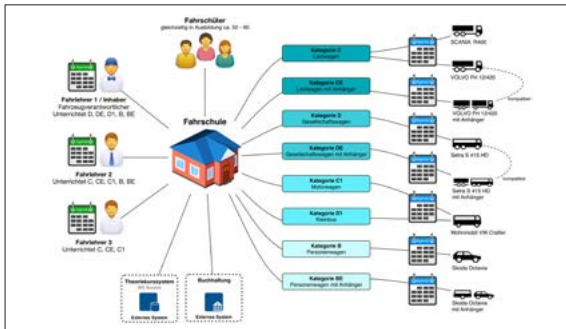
Fahrschüler
gleichzeitig in Ausbildung ca. 50 – 60

Fahrlehrer 1 / Inhaber
Fahrzeugverantwortlicher
Unterrichtet D, DE, D1, B, BE

Fahrlehrer 2
Unterrichtet C, CE, C1, B, BE

Fahrlehrer 3
Unterrichtet C, CE, C1

Fahrschule

Theoriekurssystem
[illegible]
Externes System

Buchhaltung
Externes System

Kategorie C
Lastwagen

Kategorie CE
Lastwagen mit Anhänger

Kategorie D
Gesellschaftswagen

Kategorie DE
Gesellschaftswagen mit Anhänger

Kategorie C1
Motorwagen

Kategorie D1
Kleinbus

Kategorie B
Personenwagen

Kategorie BE
Personenwagen mit Anhänger

SCANIA R400

VOLVO FH 12/420

kompatibel

VOLVO FH 12/420
mit Anhänger

Setra S 415 HD

kompatibel

Setra S 415 HD
mit Anhänger

Wohnmobil VW Crafter

Skoda Octavia

Skoda Octavia
mit Anhänger